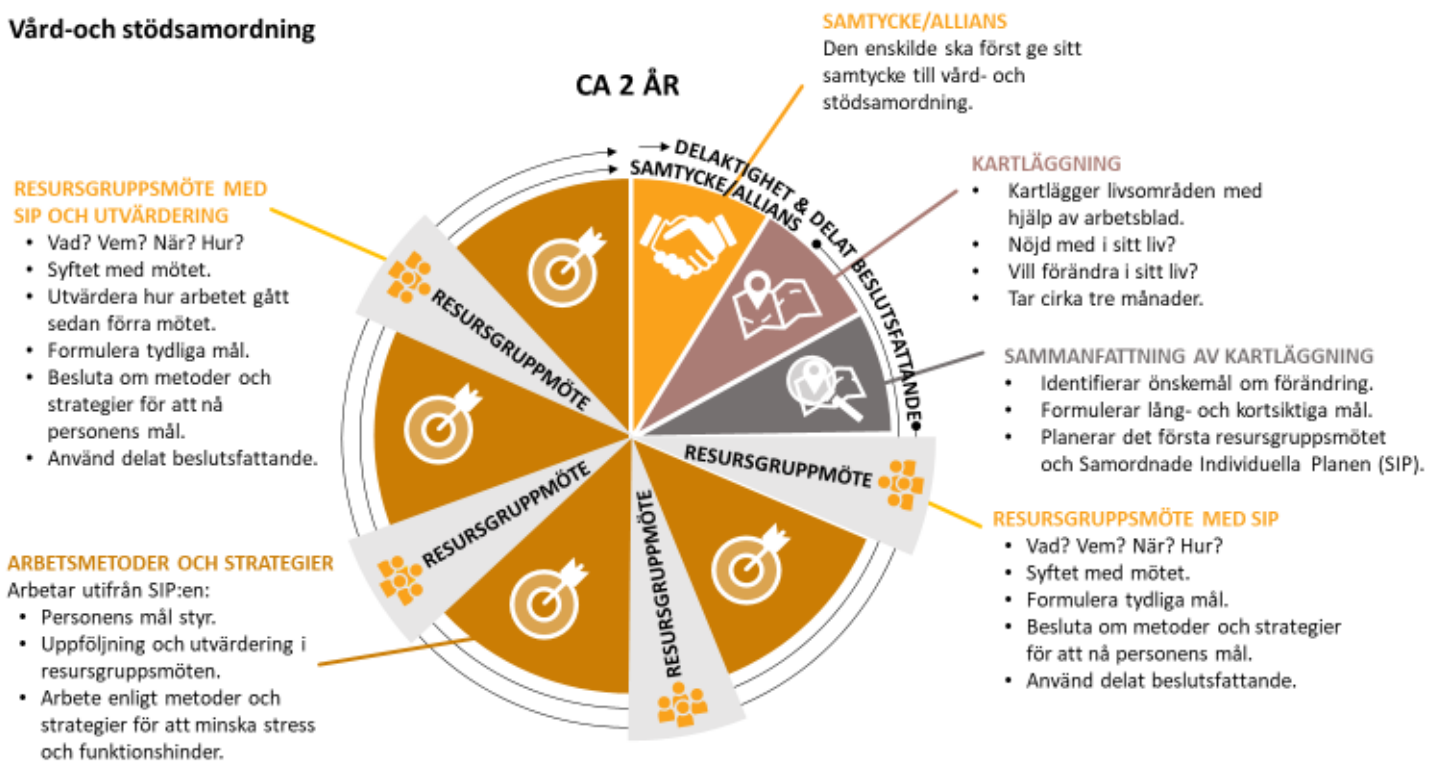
Vård-och stödsamordning

CA 2 ÅR

SAMTYCKE/ALLIANS
Den enskilde ska först ge sitt samtycke till vård- och stödsamordning.

DELAKTIGHET & DELAT BESLUTSFATTANDE

SAMTYCKE/ALLIANS

KARTLÄGGNING
• Kartlägger livsområden med hjälp av arbetsblad.
• Nöjd med i sitt liv?
• Vill förändra i sitt liv?
• Tar cirka tre månader.

SAMMANFATTNING AV KARTLÄGGNING
• Identifierar önskemål om förändring.
• Formulerar lång- och kortsiktiga mål.
• Planerar det första resursgruppsmötet och Samordnade Individuella Planen (SIP).

RESURSGRUPPSMÖTE

RESURSGRUPPSMÖTE MED SIP
• Vad? Vem? När? Hur?
• Syftet med mötet.
• Formulera tydliga mål.
• Besluta om metoder och strategier för att nå personens mål.
• Använd delat beslutsfattande.

RESURSGRUPPSMÖTE

RESURSGRUPPSMÖTE

RESURSGRUPPSMÖTE

RESURSGRUPPSMÖTE MED SIP OCH UTVÄRDERING
• Vad? Vem? När? Hur?
• Syftet med mötet.
• Utvärdera hur arbetet gått sedan förra mötet.
• Formulera tydliga mål.
• Besluta om metoder och strategier för att nå personens mål.
• Använd delat beslutsfattande.

ARBETSMETODER OCH STRATEGIER
Arbetar utifrån SIP:en:
• Personens mål styr.
• Uppföljning och utvärdering i resursgruppsmöten.
• Arbete enligt metoder och strategier för att minska stress och funktionshinder.